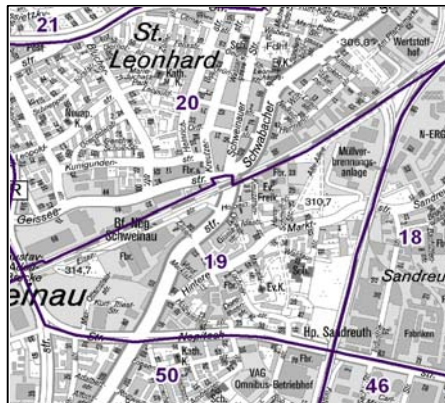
21
St. Leonhard
Kath. K.
20
Ev. K.
306,9
Werkstatt-hof
Schwabacher
Schweinauer
str.
Kunigunden-
Müllverbrennungs-anlage
N-ERG
R
Geisse
Bf. Nbg. Schweinau
Ev. Frei-K.
310,7
Markt-
18
Sandreu
Fbr.
314,7
19
Hintere
einau
Ev. K.
str.
Hp. Sandreuth
Fabriken
Kath.
50
VAG Omnibus-Betriebhof
46